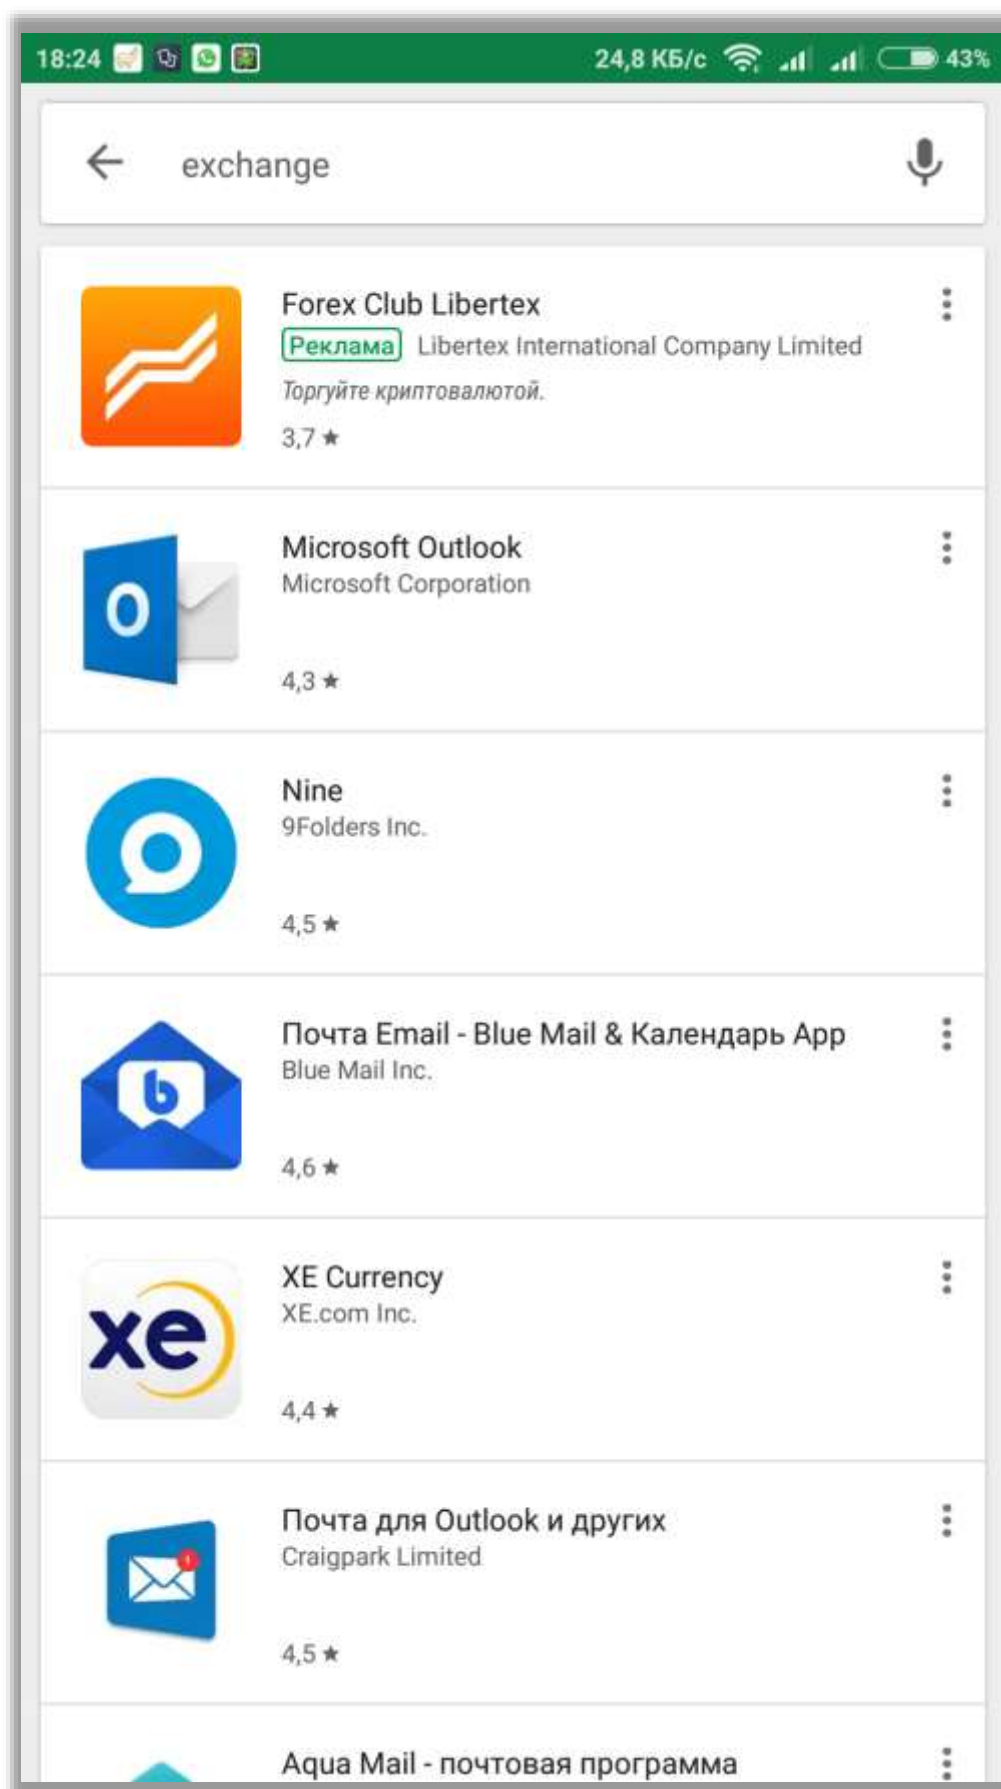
18:24 24,8 КБ/с 43%

exchange

Forex Club Libertex
Реклама Libertex International Company Limited
Торгуйте криптовалютой.
3,7 ★

O
Microsoft Outlook
Microsoft Corporation
4,3 ★

Nine
9Folders Inc.
4,5 ★

b
Почта Email - Blue Mail & Календарь App
Blue Mail Inc.
4,6 ★

xe
XE Currency
XE.com Inc.
4,4 ★

Почта для Outlook и других
Craigpark Limited
4,5 ★

Aqua Mail - почтовая программа